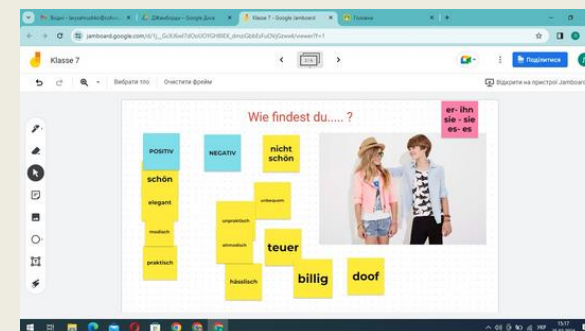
Вхідні - tanyahoshko@... | Джемборди - Google Диск | Klasse 7 - Google Jamboard | Головна

jamboard.google.com/d/1j__GcXiXwI7dOsUOYGH8I0X_dmzsGkbEsFuOVjGzewk/viewer?f=1

Klasse 7

3/15

Поділитися

Вибрати тло | Очистити фрейм

Відкрити на пристрої Jamboard

Wie findest du..... ?

er- ihn
sie - sie
es- es

POSITIV

NEGATIV

nicht schön

schön

elegant

modisch

praktisch

unbequem

unpraktisch

altmodisch

teuer

hässlisch

billig

doof

15:17